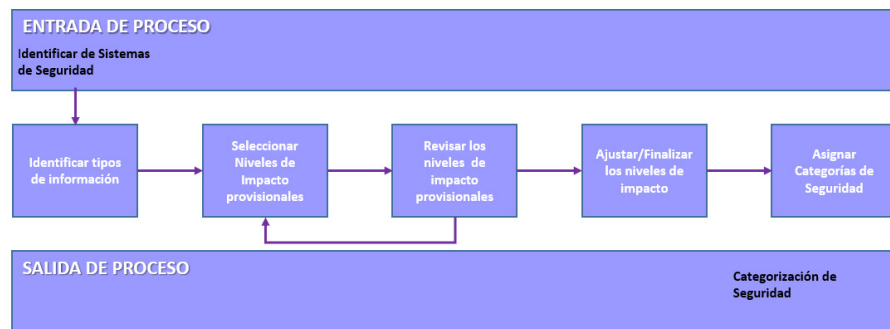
ENTRADA DE PROCESO

Identificar de Sistemas de Seguridad

Identificar tipos de información

Seleccionar Niveles de Impacto provisionales

Revisar los niveles de impacto provisionales

Ajustar/Finalizar los niveles de impacto

Asignar Categorías de Seguridad

SALIDA DE PROCESO

Categorización de Seguridad